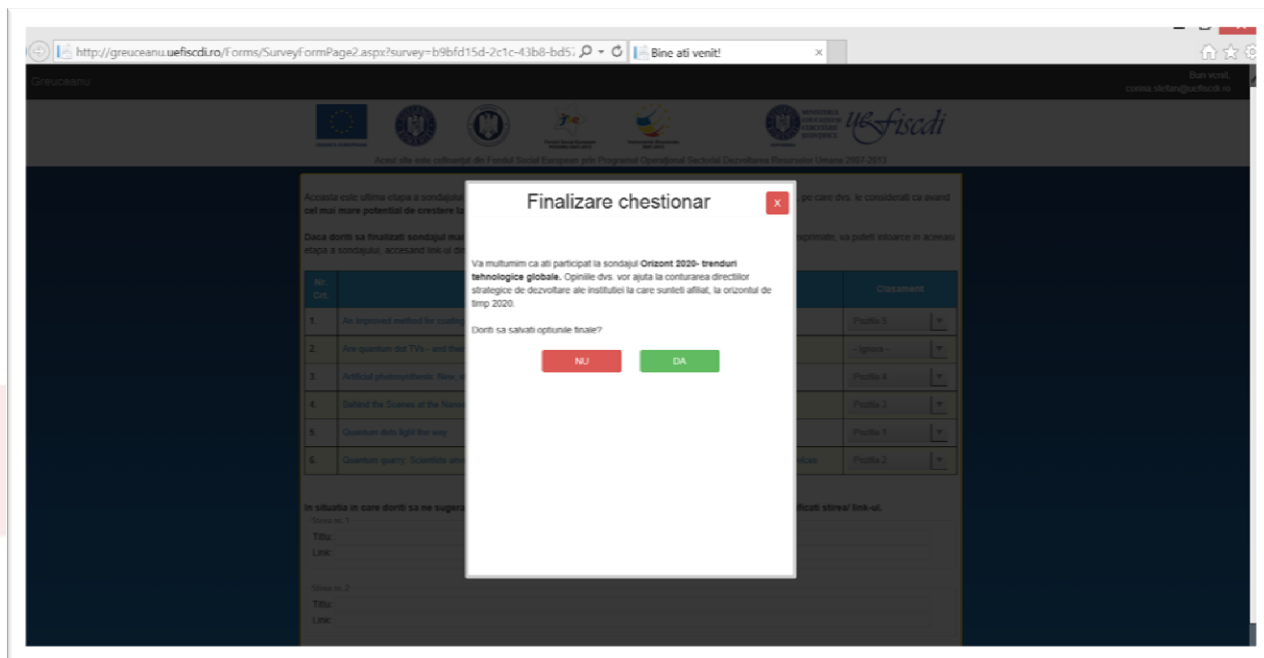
http://greuceanu.uefiscdi.ro/Forms/SurveyFormPage2.aspx?survey=b9bfd15d-2c1c-43b8-bd5

Bine ati venit!

Greuceanu

Bun venit, corina.stefan@uefiscdi.ro

uefiscdi

Acest site este cofinanţat din Fondul Social European prin Programul Operaţional Sectorial Dezvoltarea Resurselor Umane 2007-2013

Aceasta este ultima etapa a sondajului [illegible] pe care dvs. le considerati ca avand cel mai mare potential de crestere la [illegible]

Daca doriti sa finalizati sondajul mai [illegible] va puteti intoarce in aceasta etapa a sondajului, accesand link-ul din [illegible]

| Nr. Crt. | | Clasament |
|---|---|---|
| 1. | An improved method for coating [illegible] | Pozitia 5 |
| 2. | Are quantum dot TVs - and their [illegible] | - Ignora - |
| 3. | Artificial photosynthesis: New, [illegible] | Pozitia 4 |
| 4. | Behind the Scenes at the Nano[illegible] | Pozitia 3 |
| 5. | Quantum dots light the way | Pozitia 1 |
| 6. | Quantum query: Scientists unve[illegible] vices | Pozitia 2 |

In situatia in care doriti sa ne sugera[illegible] ficati stirea/ link-ul.

Stirea nr. 1
Titlu:
Link:

Stirea nr. 2
Titlu:
Link:

Finalizare chestionar

x

Va multumim ca ati participat la sondajul **Orizont 2020- trenduri tehnologice globale.** Opiniile dvs. vor ajuta la conturarea directiilor strategice de dezvoltare ale institutiei la care sunteti afiliat, la orizontul de timp 2020.

Doriti sa salvati optiunile finale?

NU

DA